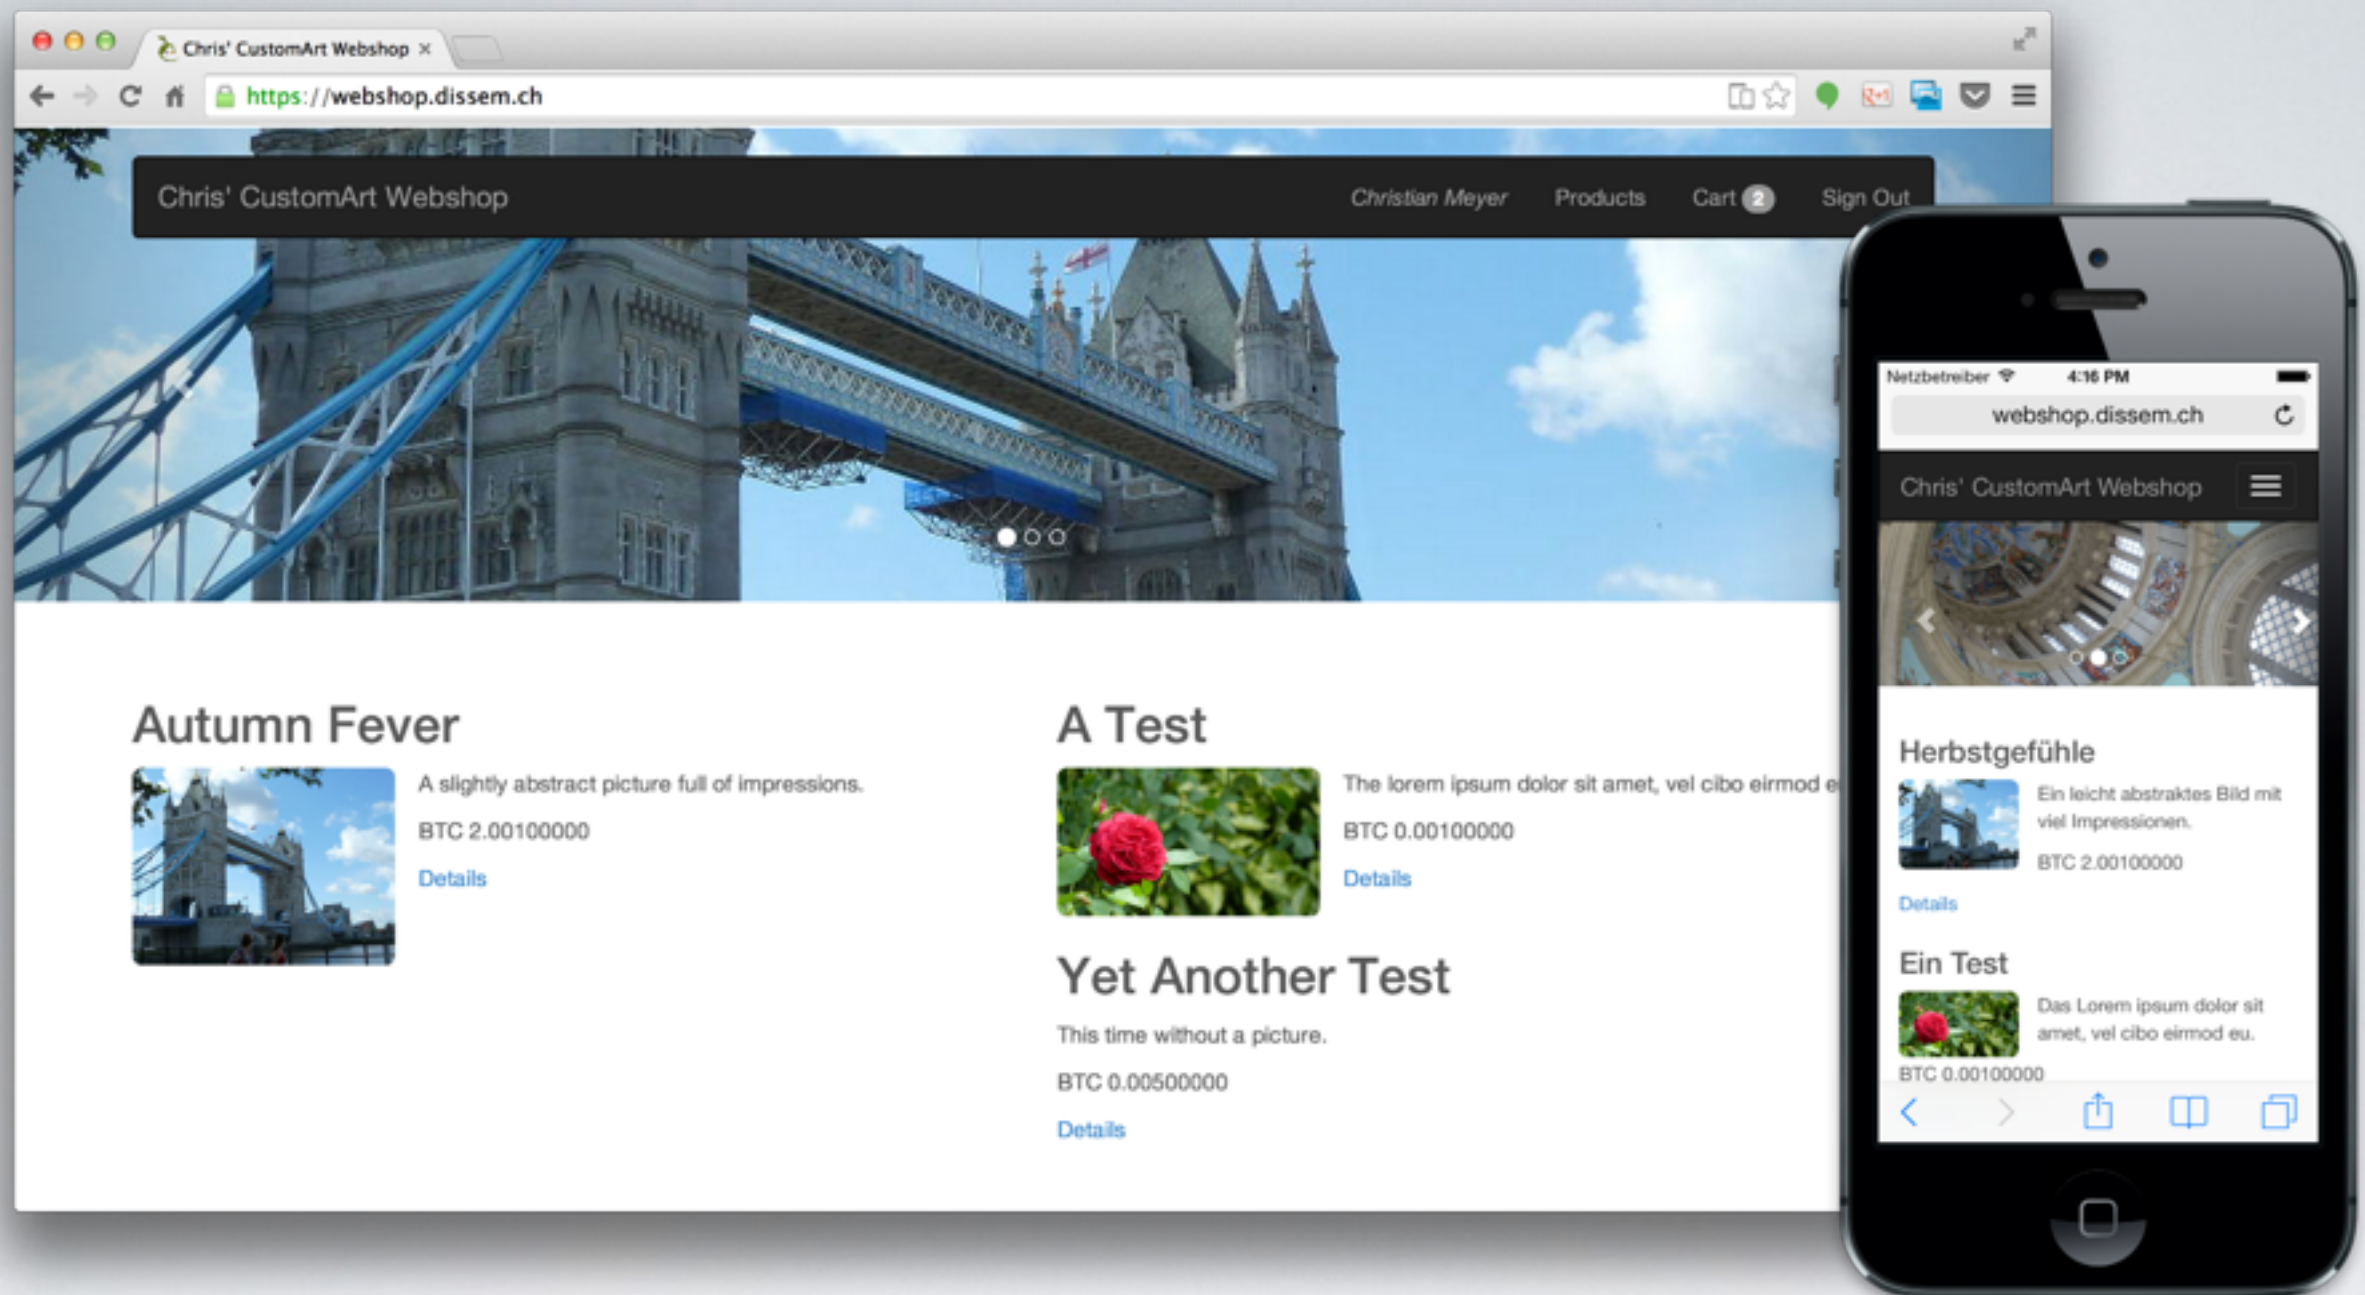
Chris' CustomArt Webshop ×

https://webshop.dissem.ch

Chris' CustomArt Webshop

Christian Meyer Products Cart 2 Sign Out

Autumn Fever

A slightly abstract picture full of impressions.

BTC 2.00100000

Details

A Test

The lorem ipsum dolor sit amet, vel cibo eirmod e

BTC 0.00100000

Details

Yet Another Test

This time without a picture.

BTC 0.00500000

Details

Netzbetreiber 4:16 PM

webshop.dissem.ch

Chris' CustomArt Webshop

Herbstgefühle

Ein leicht abstraktes Bild mit viel Impressionen.

BTC 2.00100000

Details

Ein Test

Das Lorem ipsum dolor sit amet, vel cibo eirmod eu.

BTC 0.00100000